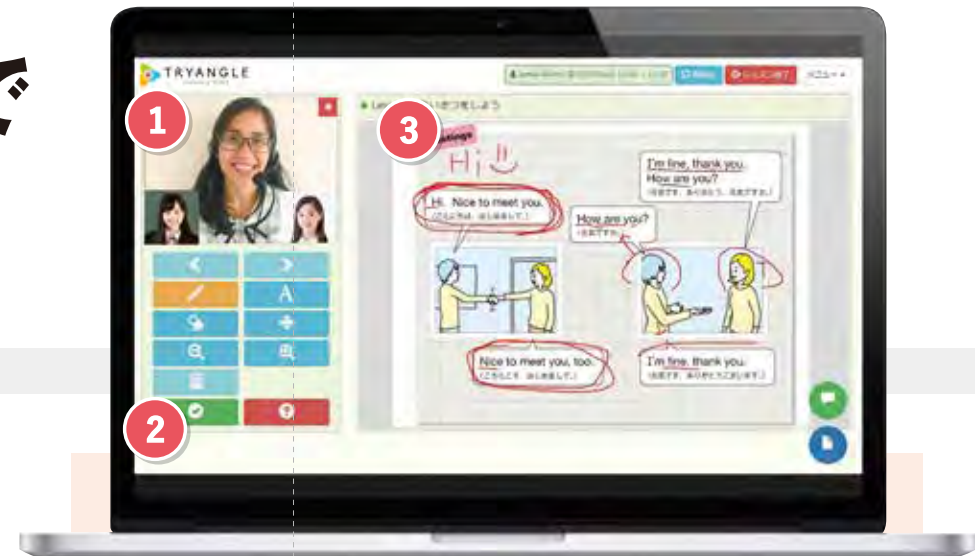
TRYANGLE

1

2

3

A

Hi

Hi. Nice to meet you.
（こんにちは。はじめまして。）

How are you?
（元気ですか。）

I'm fine, thank you.
How are you?
（元気です、ありがとう。元気ですか。）

Nice to meet you, too.
（こちらこそ、はじめまして。）

I'm fine, thank you.
（元気です、ありがとうございます。）